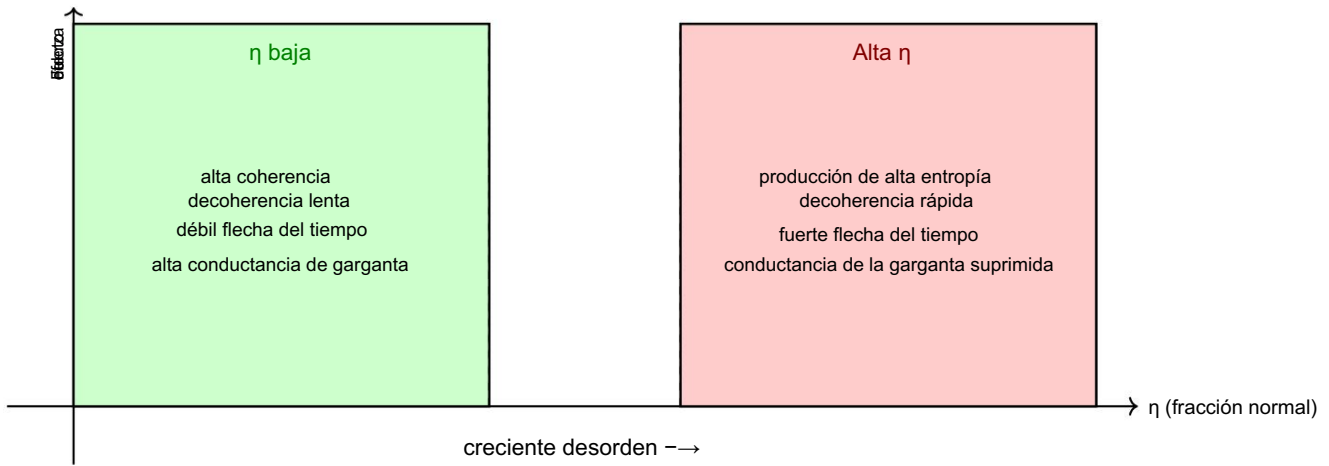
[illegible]

η baja

alta coherencia
decoherencia lenta
débil flecha del tiempo
alta conductancia de garganta

Alta η

producción de alta entropía
decoherencia rápida
fuerte flecha del tiempo
conductancia de la garganta suprimida

η (fracción normal)

creciente desorden −→